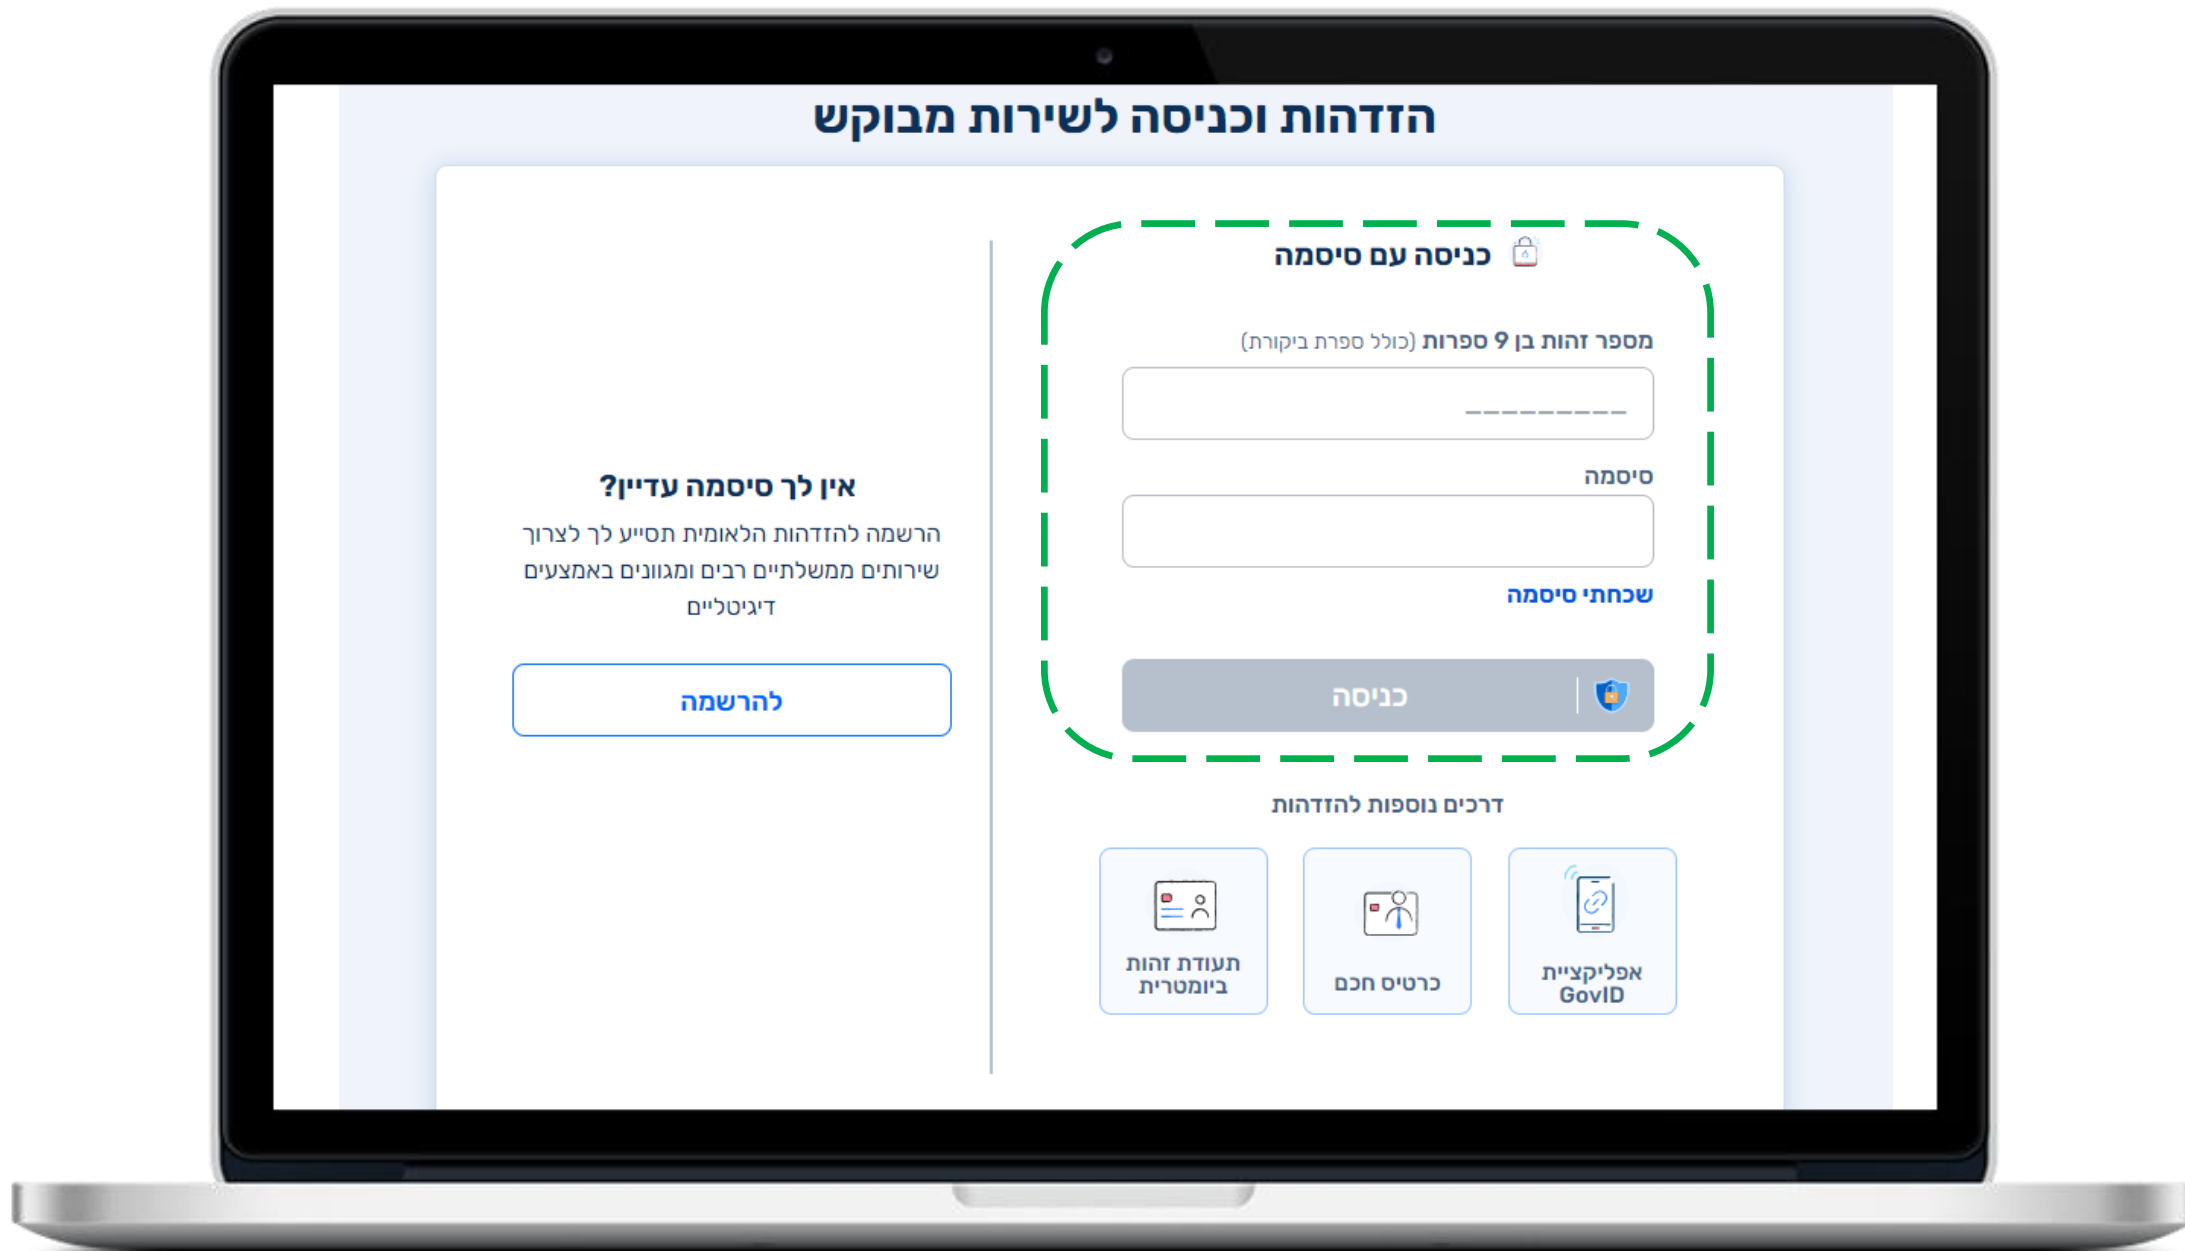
הזדהות וכניסה לשירות מבוקש

כניסה עם סיסמה

מספר זהות בן 9 ספרות (כולל ספרת ביקורת)

_________

סיסמה

שכחתי סיסמה

כניסה

דרכים נוספות להזדהות

אפליקציית GovID

כרטיס חכם

תעודת זהות ביומטרית

אין לך סיסמה עדיין?

הרשמה להזדהות הלאומית תסייע לך לצרוך שירותים ממשלתיים רבים ומגוונים באמצעים דיגיטליים

להרשמה